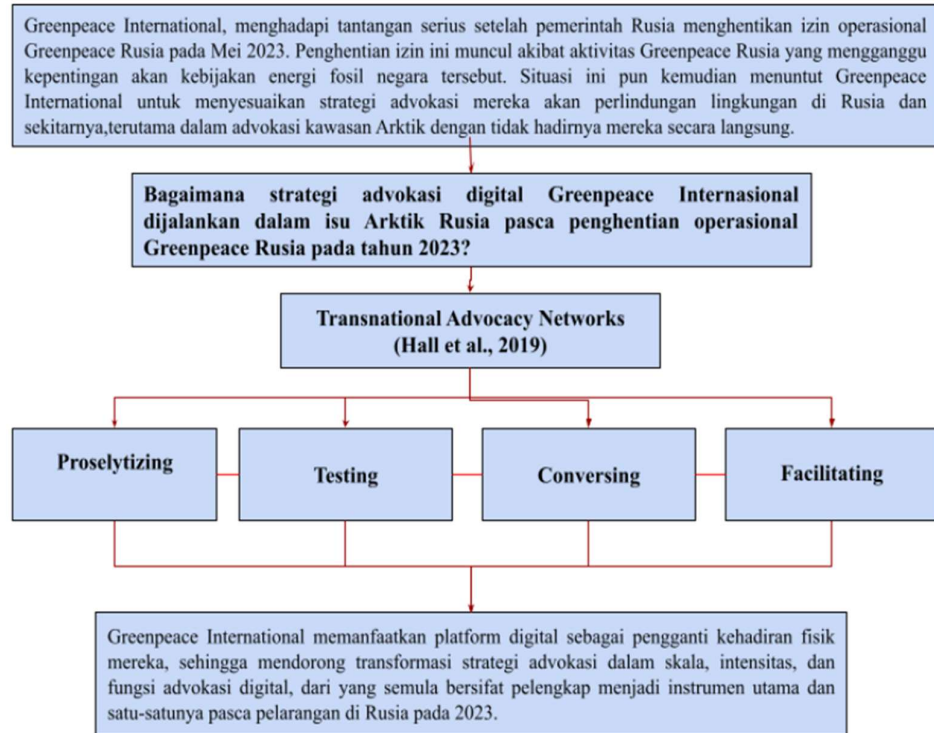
Greenpeace International, menghadapi tantangan serius setelah pemerintah Rusia menghentikan izin operasional Greenpeace Rusia pada Mei 2023. Penghentian izin ini muncul akibat aktivitas Greenpeace Rusia yang mengganggu kepentingan akan kebijakan energi fosil negara tersebut. Situasi ini pun kemudian menuntut Greenpeace International untuk menyesuaikan strategi advokasi mereka akan perlindungan lingkungan di Rusia dan sekitarnya,terutama dalam advokasi kawasan Arktik dengan tidak hadirnya mereka secara langsung.

Bagaimana strategi advokasi digital Greenpeace Internasional dijalankan dalam isu Arktik Rusia pasca penghentian operasional Greenpeace Rusia pada tahun 2023?

Transnational Advocacy Networks
(Hall et al., 2019)

Proselytizing

Testing

Conversing

Facilitating

Greenpeace International memanfaatkan platform digital sebagai pengganti kehadiran fisik mereka, sehingga mendorong transformasi strategi advokasi dalam skala, intensitas, dan fungsi advokasi digital, dari yang semula bersifat pelengkap menjadi instrumen utama dan satu-satunya pasca pelarangan di Rusia pada 2023.